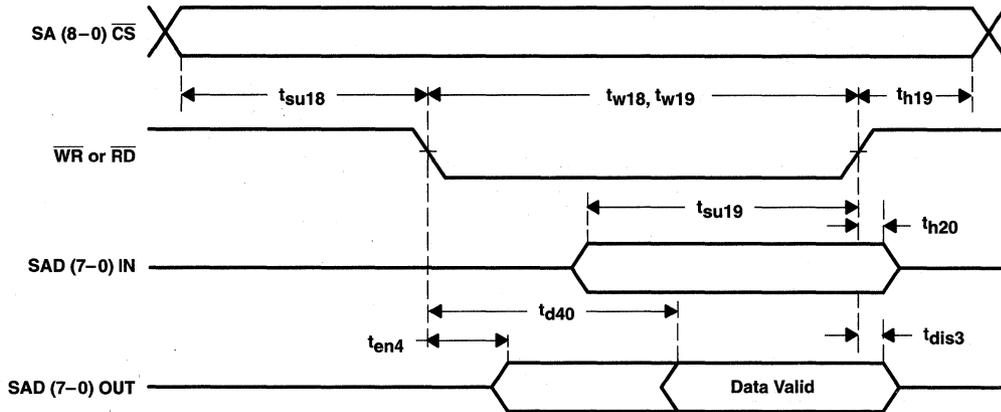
SA (8–0) $\overline{CS}$

$t_{su18}$

$t_{w18}$, $t_{w19}$

$t_{h19}$

$\overline{WR}$ or $\overline{RD}$

$t_{su19}$

$t_{h20}$

SAD (7–0) IN

$t_{d40}$

$t_{en4}$

$t_{dis3}$

SAD (7–0) OUT

Data Valid